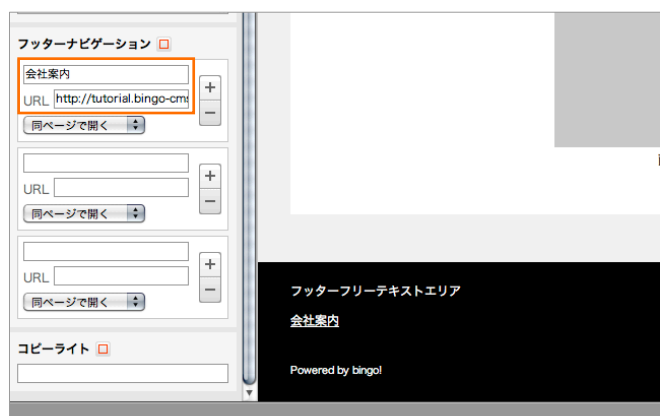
フッターナビゲーション

会社案内
URL http://tutorial.bingo-cms
同ページで開く
+
−

URL
同ページで開く
+
−

URL
同ページで開く
+
−

コピーライト

フッターフリーテキストエリア

会社案内

Powered by bingo!